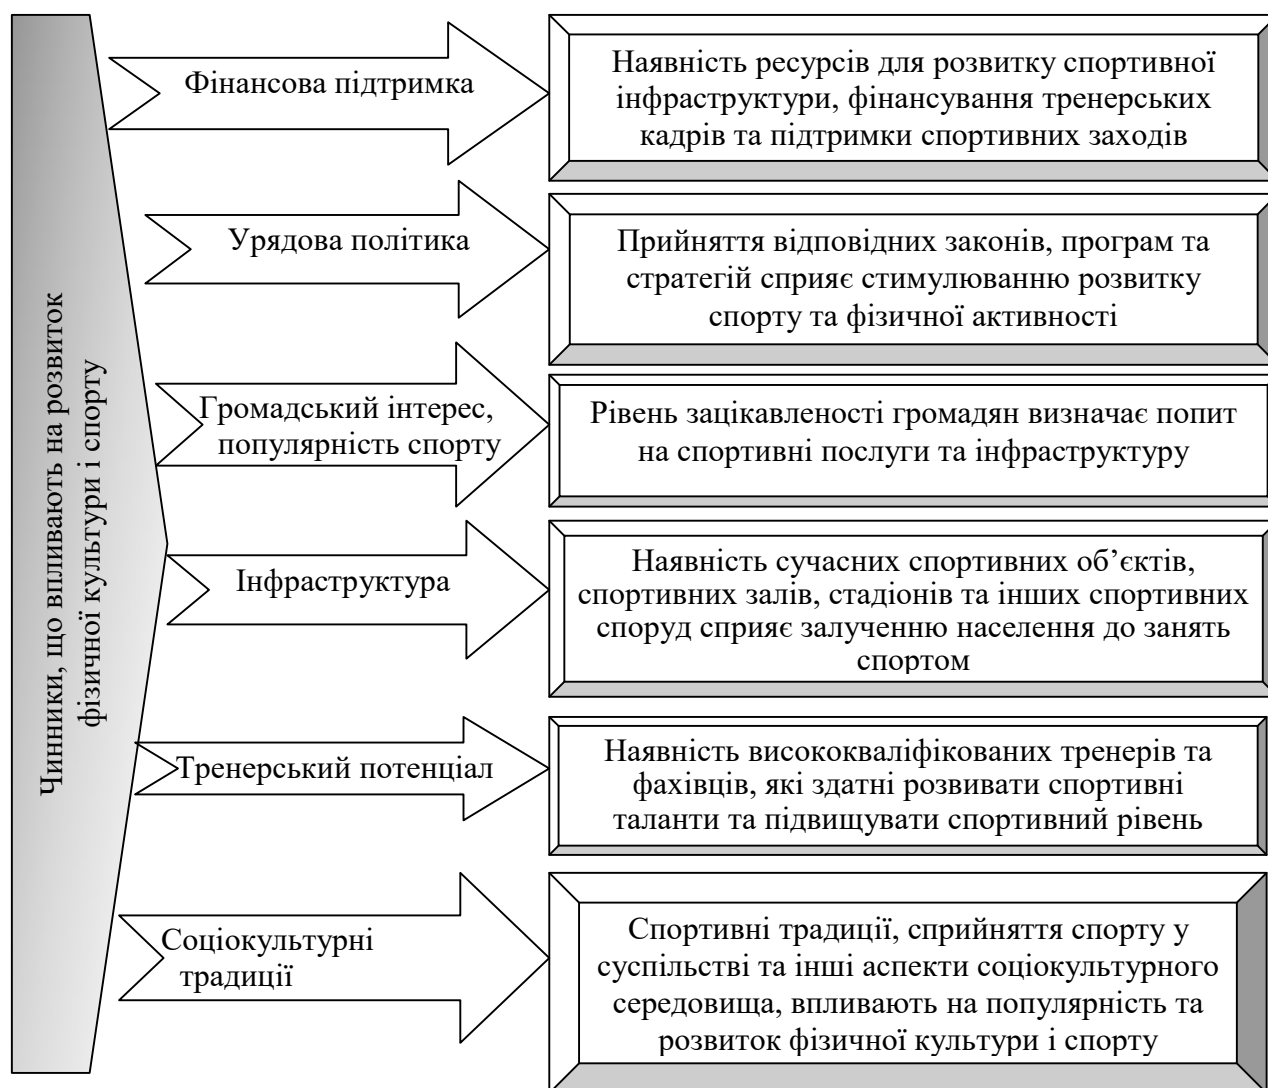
Чинники, що впливають на розвиток фізичної культури і спорту

Фінансова підтримка

Наявність ресурсів для розвитку спортивної інфраструктури, фінансування тренерських кадрів та підтримки спортивних заходів

Урядова політика

Прийняття відповідних законів, програм та стратегій сприяє стимулюванню розвитку спорту та фізичної активності

Громадський інтерес, популярність спорту

Рівень зацікавленості громадян визначає попит на спортивні послуги та інфраструктуру

Інфраструктура

Наявність сучасних спортивних об'єктів, спортивних залів, стадіонів та інших спортивних споруд сприяє залученню населення до занять спортом

Тренерський потенціал

Наявність висококваліфікованих тренерів та фахівців, які здатні розвивати спортивні таланти та підвищувати спортивний рівень

Соціокультурні традиції

Спортивні традиції, сприйняття спорту у суспільстві та інші аспекти соціокультурного середовища, впливають на популярність та розвиток фізичної культури і спорту